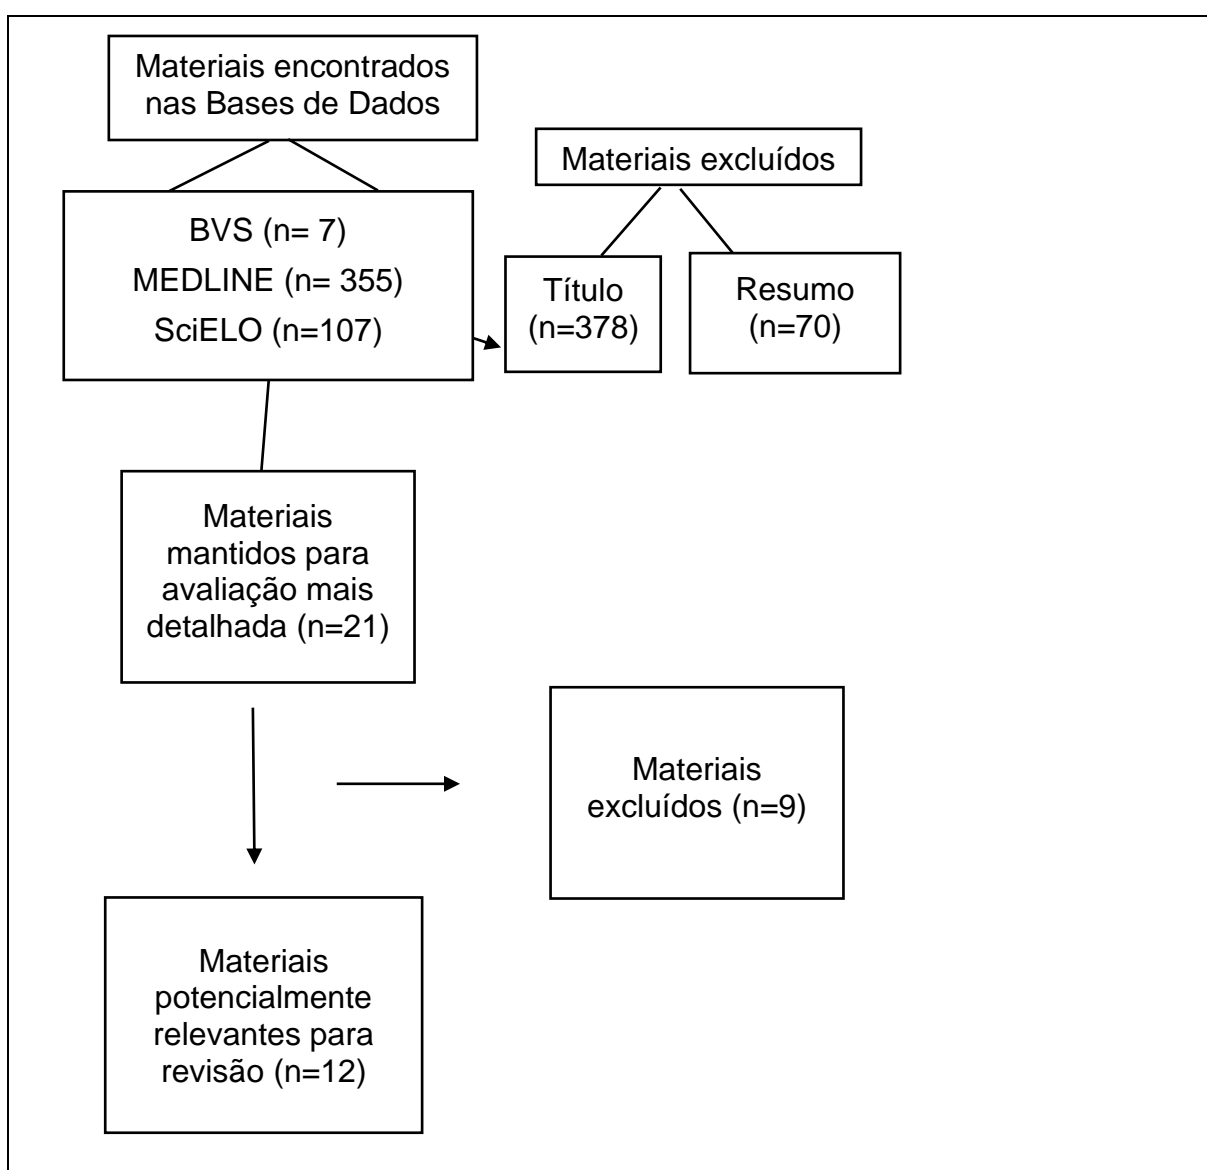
Materiais encontrados nas Bases de Dados

BVS (n= 7)
MEDLINE (n= 355)
SciELO (n=107)

Materiais excluídos

Título (n=378)

Resumo (n=70)

Materiais mantidos para avaliação mais detalhada (n=21)

Materiais excluídos (n=9)

Materiais potencialmente relevantes para revisão (n=12)